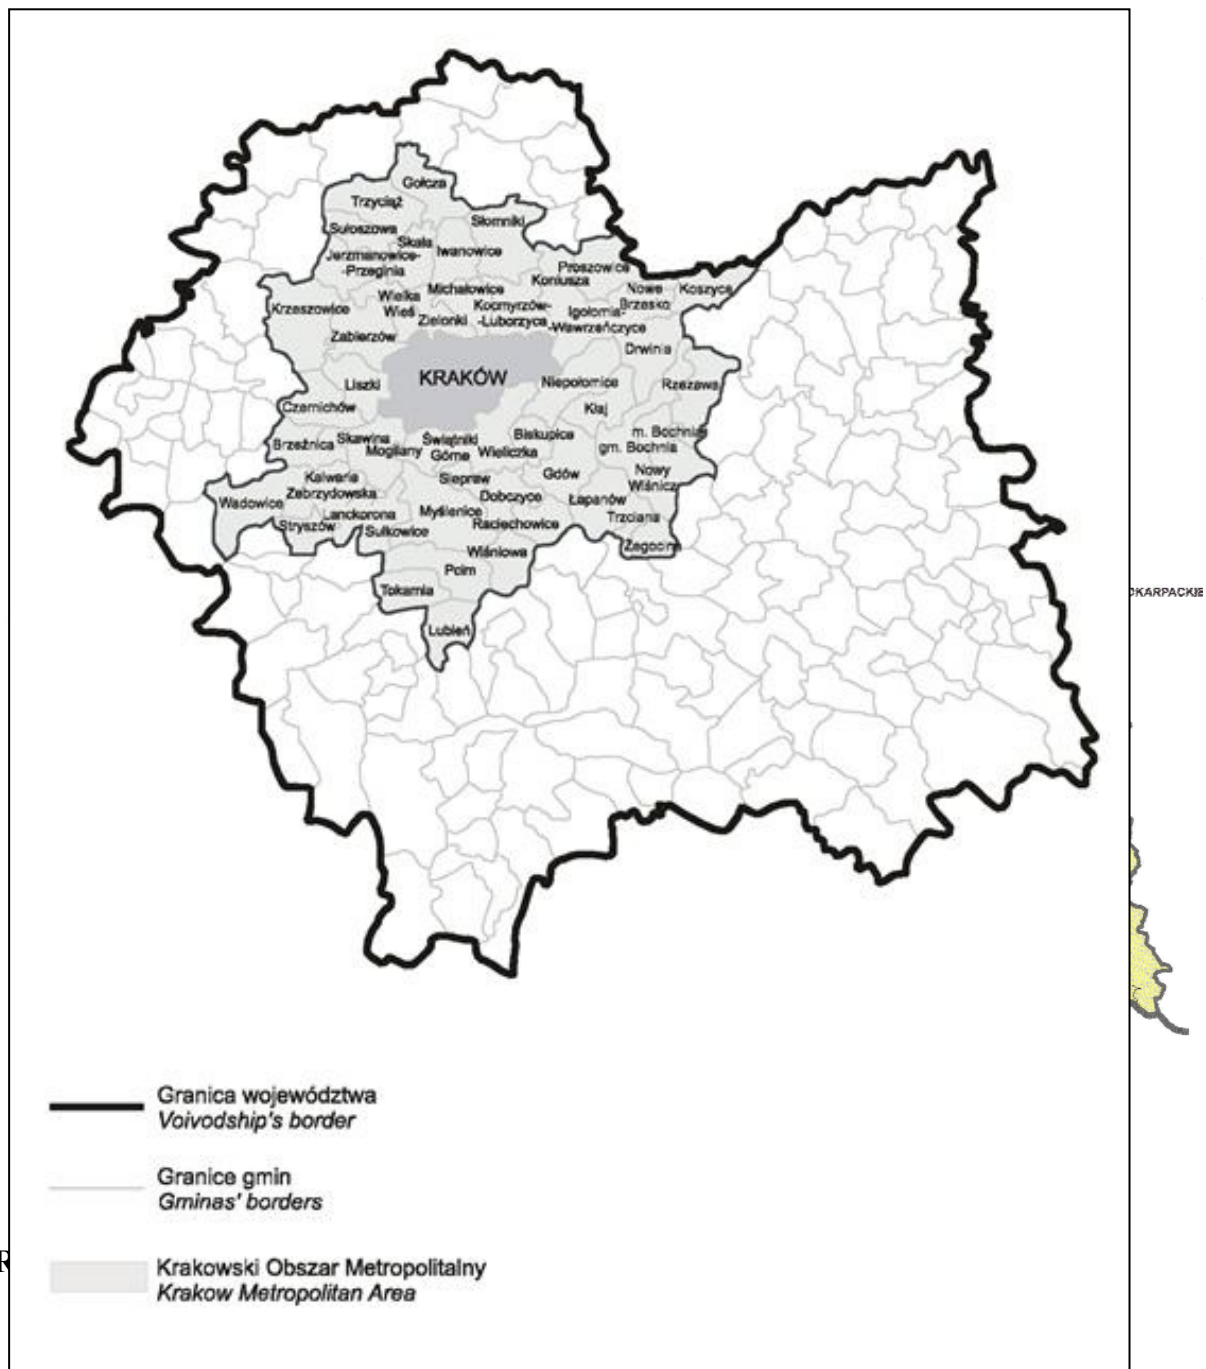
Gołcza
Trzyciąż
Słomniki
Sułoszowa
Skała
Iwanowice
Jerzmanowice-Przeginia
Proszowice
Koniusza
Nowe Brzesko
Koszyce
Krzeszowice
Wielka Wieś
Michałowice
Kocmyrzów-Luborzyca
Igołomia-Wawrzeńczyce
Zielonki
Zabierzów
Drwinia
KRAKÓW
Liszki
Niepołomice
Rzezawa
Czernichów
Klaj
Brzeźnica
Skawina
Świątniki Górne
Mogilany
Biskupice
m. Bochnia
gm. Bochnia
Wieliczka
Kalwaria Zebrzydowska
Siepraw
Gdów
Nowy Wiśnicz
Wadowice
Dobczyce
Łapanów
Lanckorona
Myślenice
Stryszów
Sułkowice
Raciechowice
Trzciana
Żegocina
Wiśniowa
Pcim
Tokarnia
Lubień
KARPACKIE
Granica województwa
Voivodship's border
Granice gmin
Gminas' borders
Krakowski Obszar Metropolitalny
Krakow Metropolitan Area
R